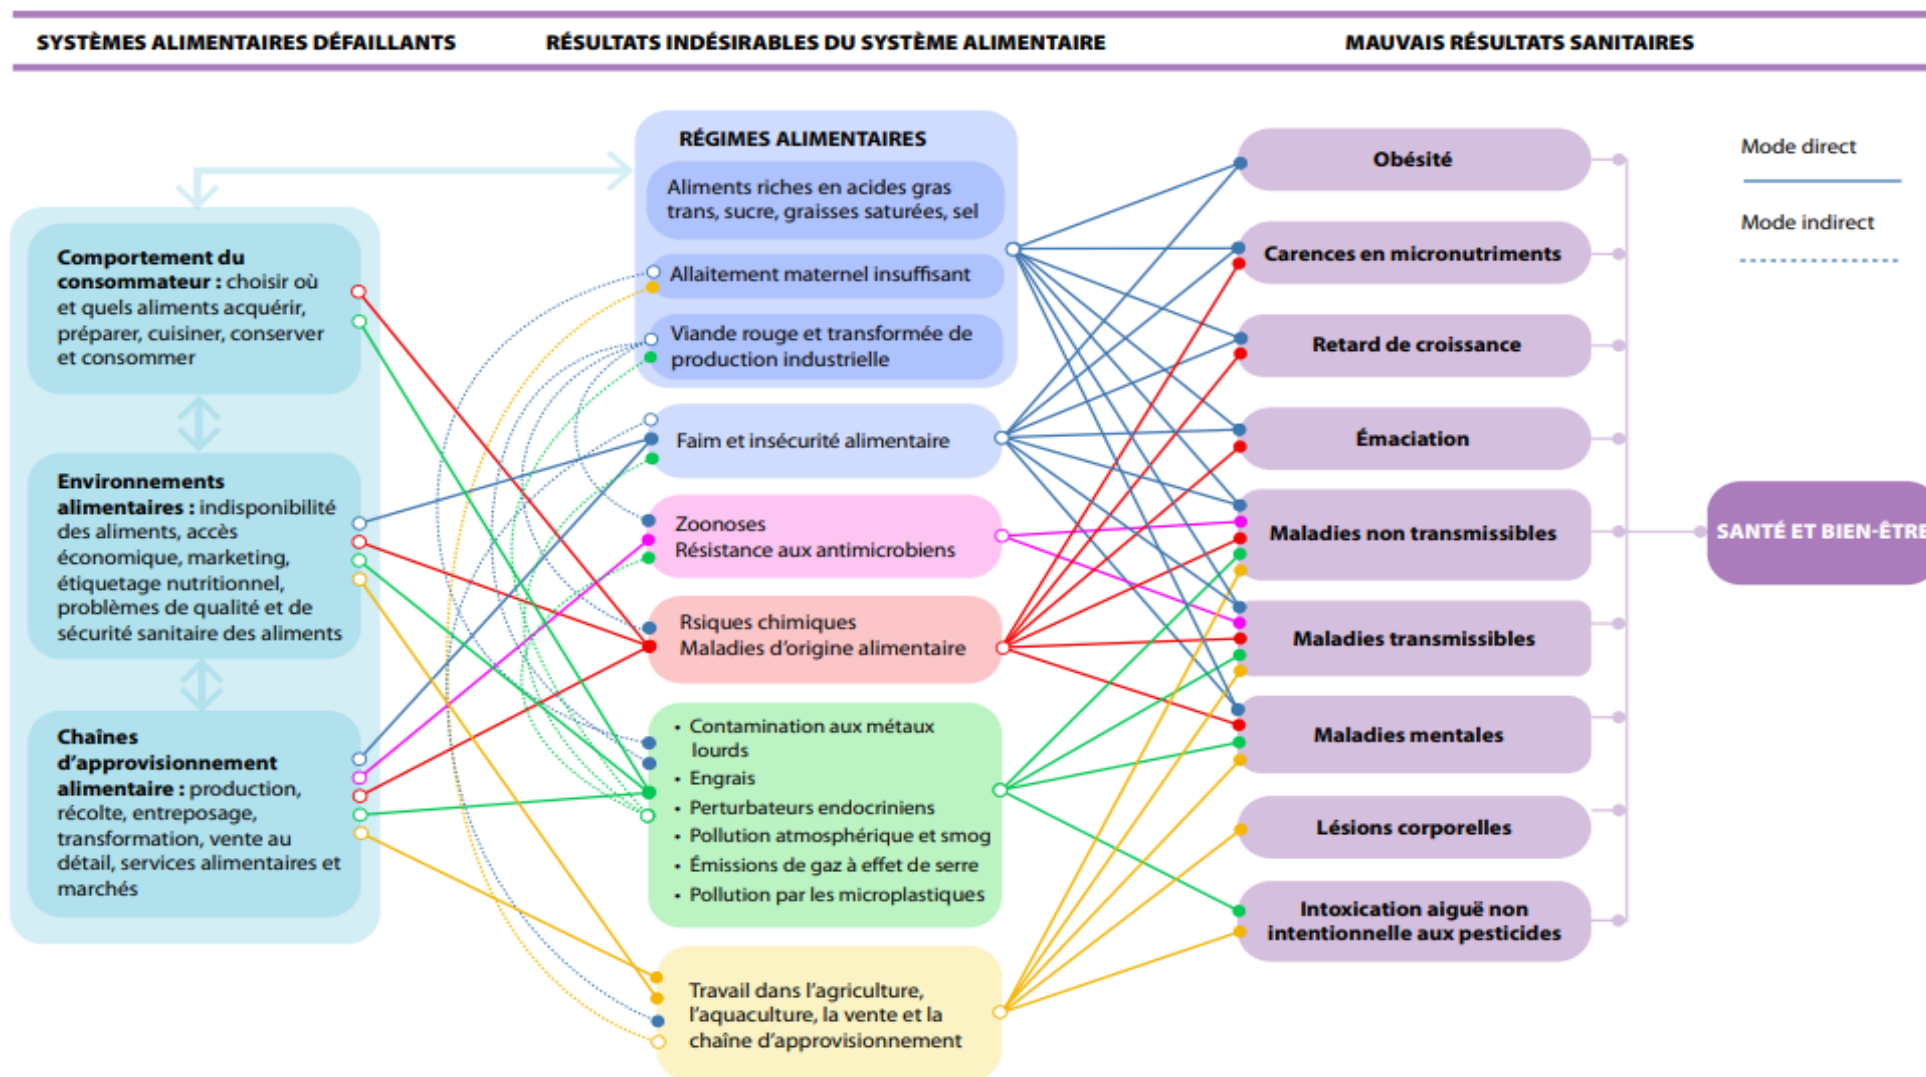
SYSTÈMES ALIMENTAIRES DÉFAILLANTS

RÉSULTATS INDÉSIRABLES DU SYSTÈME ALIMENTAIRE

MAUVAIS RÉSULTATS SANITAIRES

Comportement du consommateur : choisir où et quels aliments acquérir, préparer, cuisiner, conserver et consommer

Environnements alimentaires : indisponibilité des aliments, accès économique, marketing, étiquetage nutritionnel, problèmes de qualité et de sécurité sanitaire des aliments

Chaînes d'approvisionnement alimentaire : production, récolte, entreposage, transformation, vente au détail, services alimentaires et marchés

RÉGIMES ALIMENTAIRES

Aliments riches en acides gras trans, sucre, graisses saturées, sel

Allaitement maternel insuffisant

Viande rouge et transformée de production industrielle

Faim et insécurité alimentaire

Zoonoses
Résistance aux antimicrobiens

Rsiques chimiques
Maladies d'origine alimentaire

• Contamination aux métaux lourds
• Engrais
• Perturbateurs endocriniens
• Pollution atmosphérique et smog
• Émissions de gaz à effet de serre
• Pollution par les microplastiques

Travail dans l'agriculture, l'aquaculture, la vente et la chaîne d'approvisionnement

Obésité

Carences en micronutriments

Retard de croissance

Émaciation

Maladies non transmissibles

Maladies transmissibles

Maladies mentales

Lésions corporelles

Intoxication aiguë non intentionnelle aux pesticides

Mode direct

Mode indirect

SANTÉ ET BIEN-ÊTRE